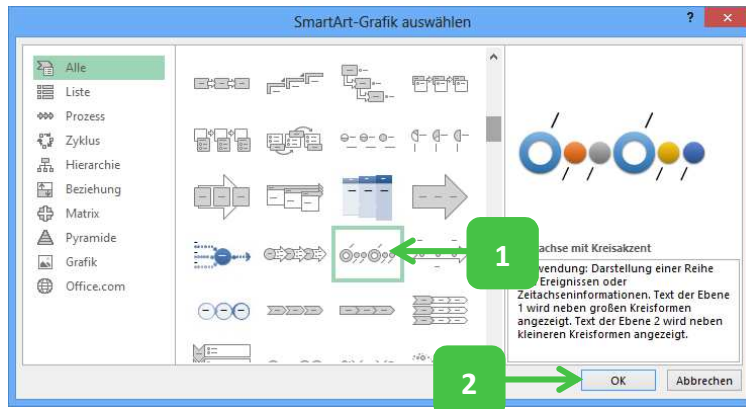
SmartArt-Grafik auswählen

?

Alle
Liste
Prozess
Zyklus
Hierarchie
Beziehung
Matrix
Pyramide
Grafik
Office.com

1

achse mit Kreisakzent

wendung: Darstellung einer Reihe Ereignissen oder Zeitachseninformationen. Text der Ebene 1 wird neben großen Kreisformen angezeigt. Text der Ebene 2 wird neben kleineren Kreisformen angezeigt.

2

OK

Abbrechen